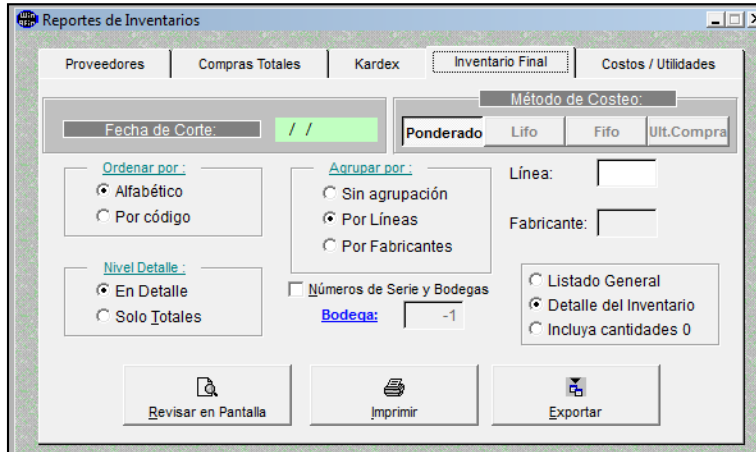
Reportes de Inventarios

Proveedores | Compras Totales | Kardex | Inventario Final | Costos / Utilidades

Fecha de Corte: / /

Método de Costeo:
Ponderado | Lifo | Fifo | Ult.Compra

Ordenar por :
Alfabético
Por código

Agrupar por :
Sin agrupación
Por Líneas
Por Fabricantes

Línea:

Fabricante:

Nivel Detalle :
En Detalle
Solo Totales

Números de Serie y Bodegas
Bodega: -1

Listado General
Detalle del Inventario
Incluya cantidades 0

Revisar en Pantalla
Imprimir
Exportar